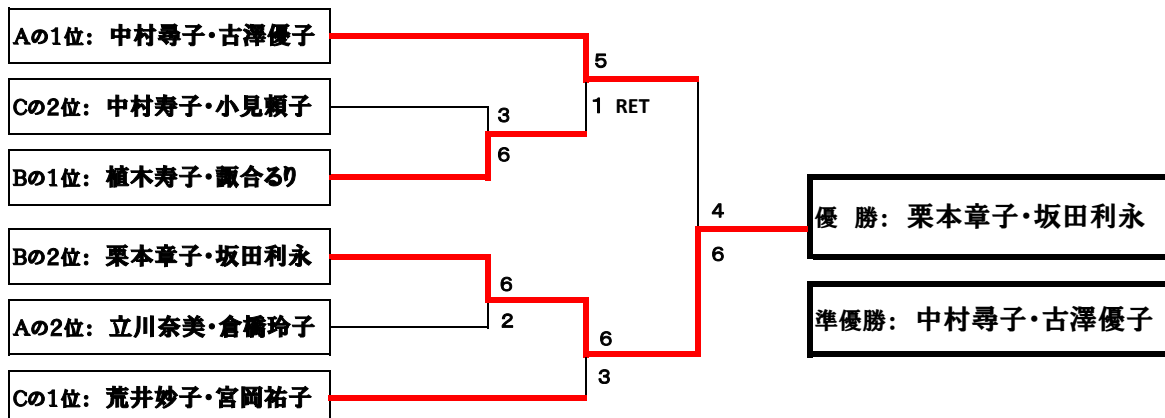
Aの1位: 中村尋子・古澤優子

Cの2位: 中村寿子・小見頼子

Bの1位: 植木寿子・諏合るり

Bの2位: 栗本章子・坂田利永

Aの2位: 立川奈美・倉橋玲子

Cの1位: 荒井妙子・宮岡祐子

5
1 RET
3
6
6
2
6
3
4
6

優 勝: 栗本章子・坂田利永

準優勝: 中村尋子・古澤優子